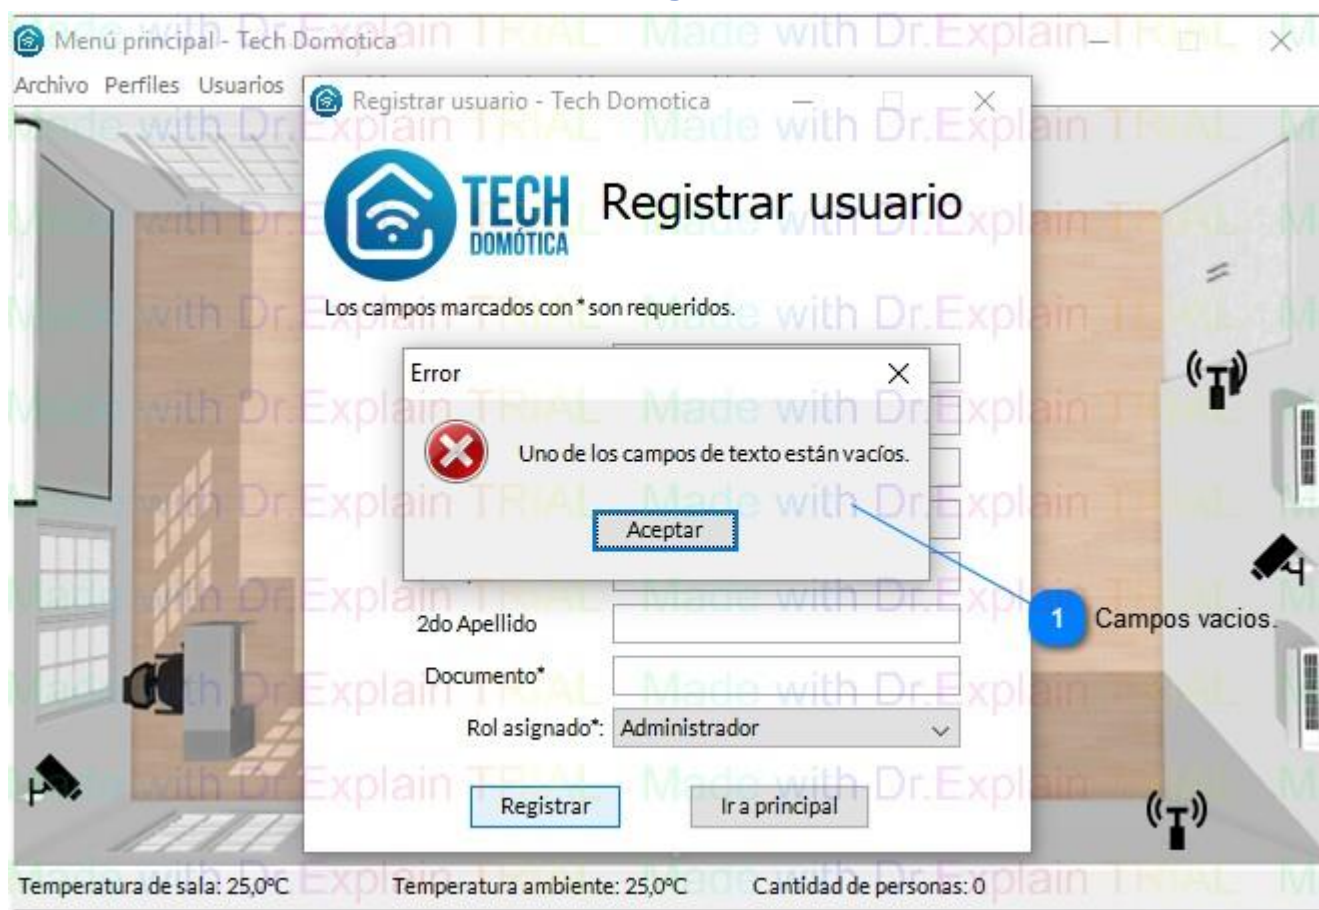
Menú principal - Tech Domotica

Archivo Perfiles Usuarios

Registrar usuario - Tech Domotica

TECH DOMÓTICA

Registrar usuario

Los campos marcados con * son requeridos.

Error

Uno de los campos de texto están vacíos.

Aceptar

2do Apellido

Documento*

Rol asignado*: Administrador

Registrar

Ir a principal

1 Campos vacios.

Temperatura de sala: 25,0°C Temperatura ambiente: 25,0°C Cantidad de personas: 0

Made with Dr.Explain TRIAL